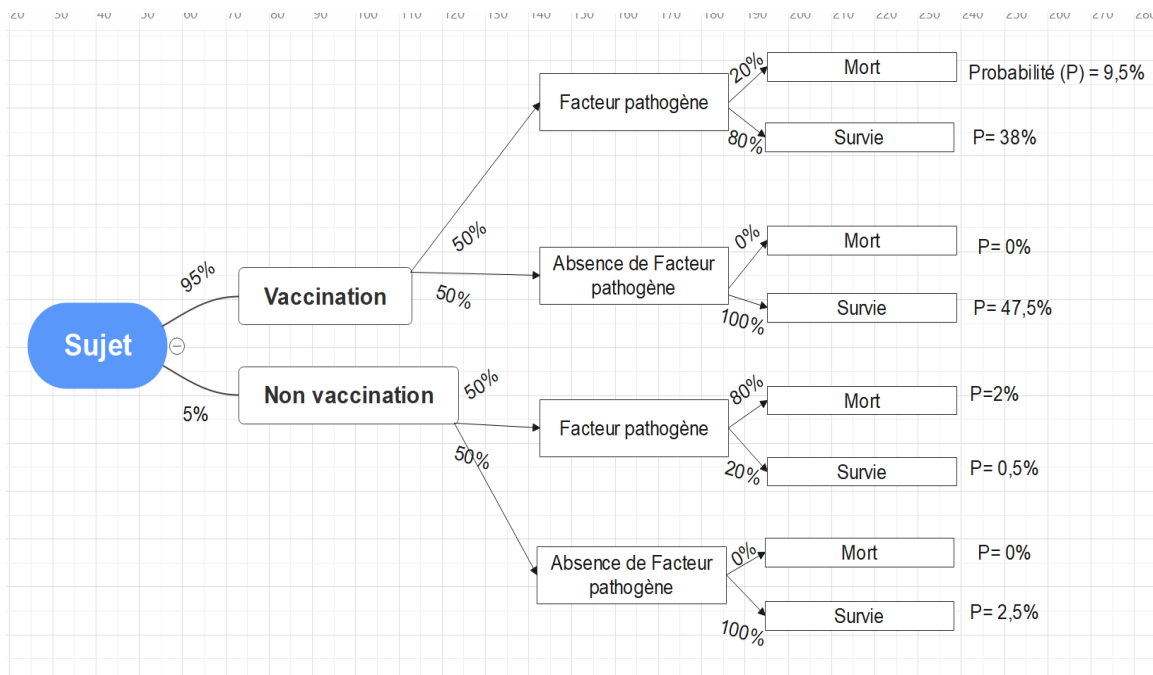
20 30 40 50 60 70 80 90 100 110 120 130 140 150 160 170 180 190 200 210 220 230 240 250 260 270 280

Sujet

95%

Vaccination

5%

Non vaccination

50%

Facteur pathogène

20%

Mort

Probabilité (P) = 9,5%

80%

Survie

P= 38%

50%

Absence de Facteur pathogène

0%

Mort

P= 0%

100%

Survie

P= 47,5%

50%

Facteur pathogène

80%

Mort

P=2%

20%

Survie

P= 0,5%

50%

Absence de Facteur pathogène

0%

Mort

P= 0%

100%

Survie

P= 2,5%